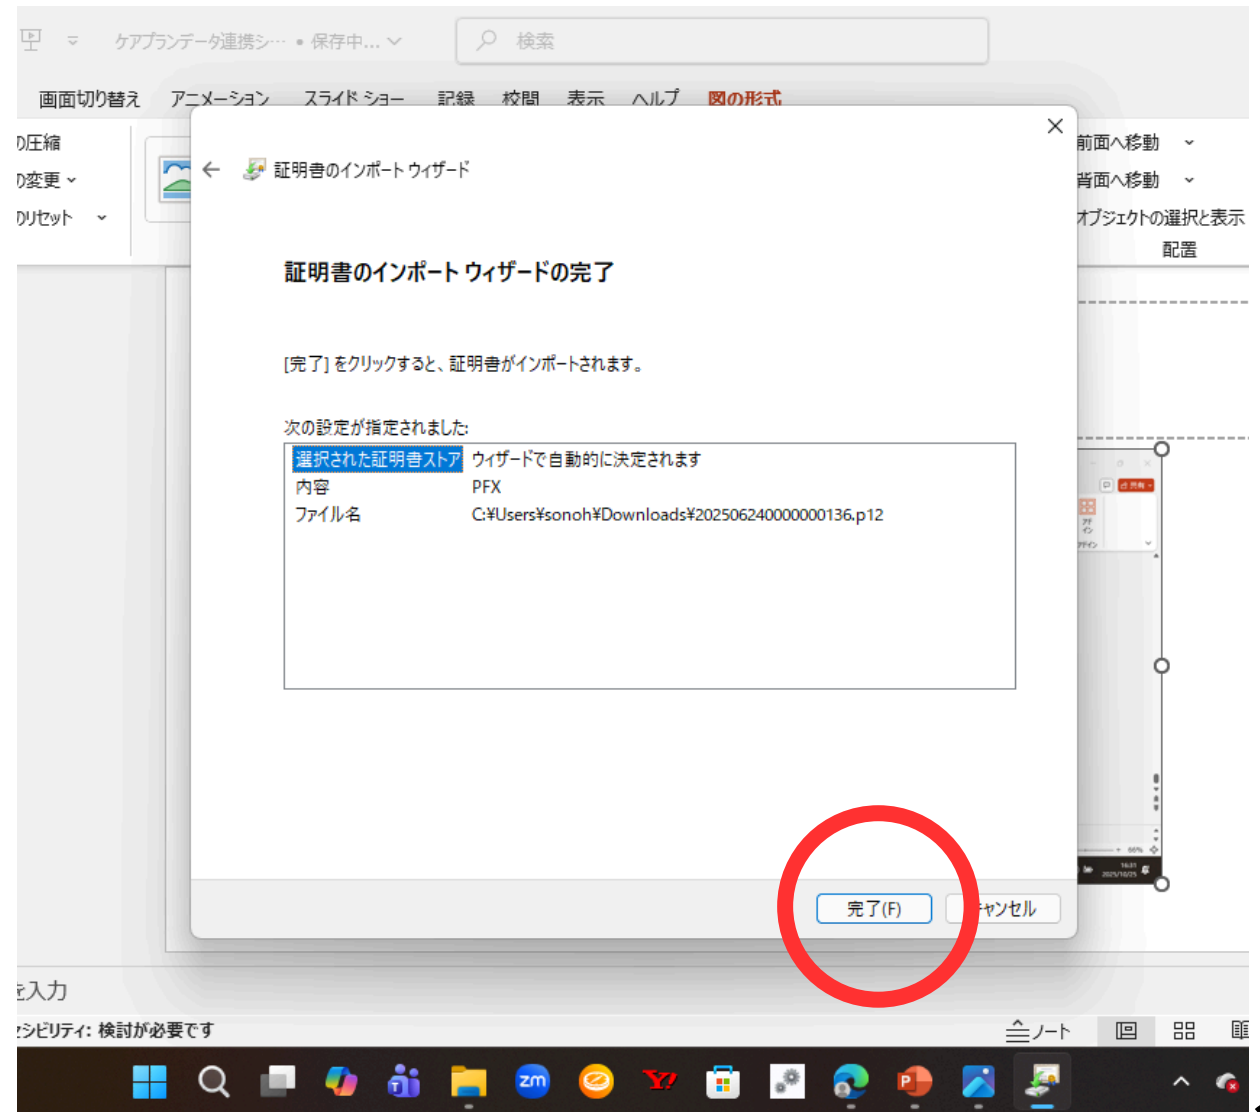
ケアプランデータ連携シ… • 保存中… 検索

画面切り替え アニメーション スライド ショー 記録 校閲 表示 ヘルプ 図の形式

の圧縮
の変更
のリセット

前面へ移動
背面へ移動
オブジェクトの選択と表示
配置

証明書のインポート ウィザード

証明書のインポート ウィザードの完了

[完了] をクリックすると、証明書がインポートされます。

次の設定が指定されました:

| | |
|---|---|
| 選択された証明書ストア | ウィザードで自動的に決定されます |
| 内容 | PFX |
| ファイル名 | C:¥Users¥sonoh¥Downloads¥202506240000000136.p12 |

完了(F) キャンセル

を入力
シビリティ: 検討が必要です
ノート